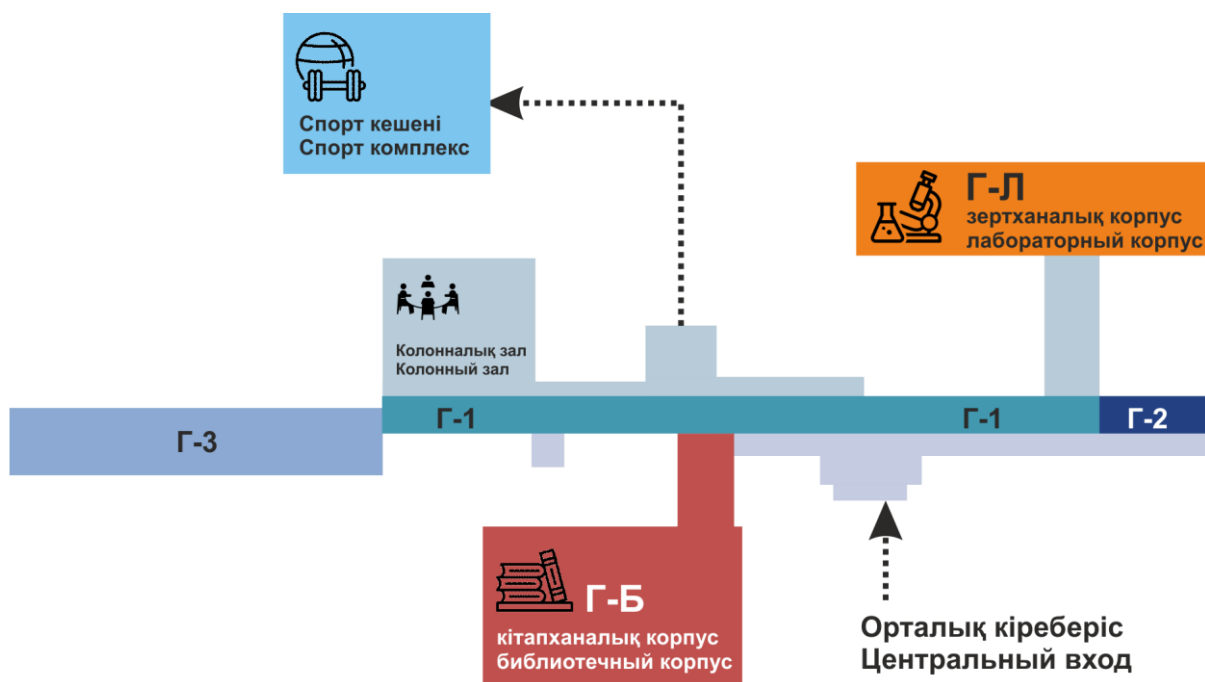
Спорт кешені
Спорт комплекс

Г-Л
зертханалық корпус
лабораторный корпус

Колонналық зал
Колонный зал

Г-3

Г-1

Г-1

Г-2

Г-Б
кітапханалық корпус
библиотечный корпус

Орталық кіреберіс
Центральный вход